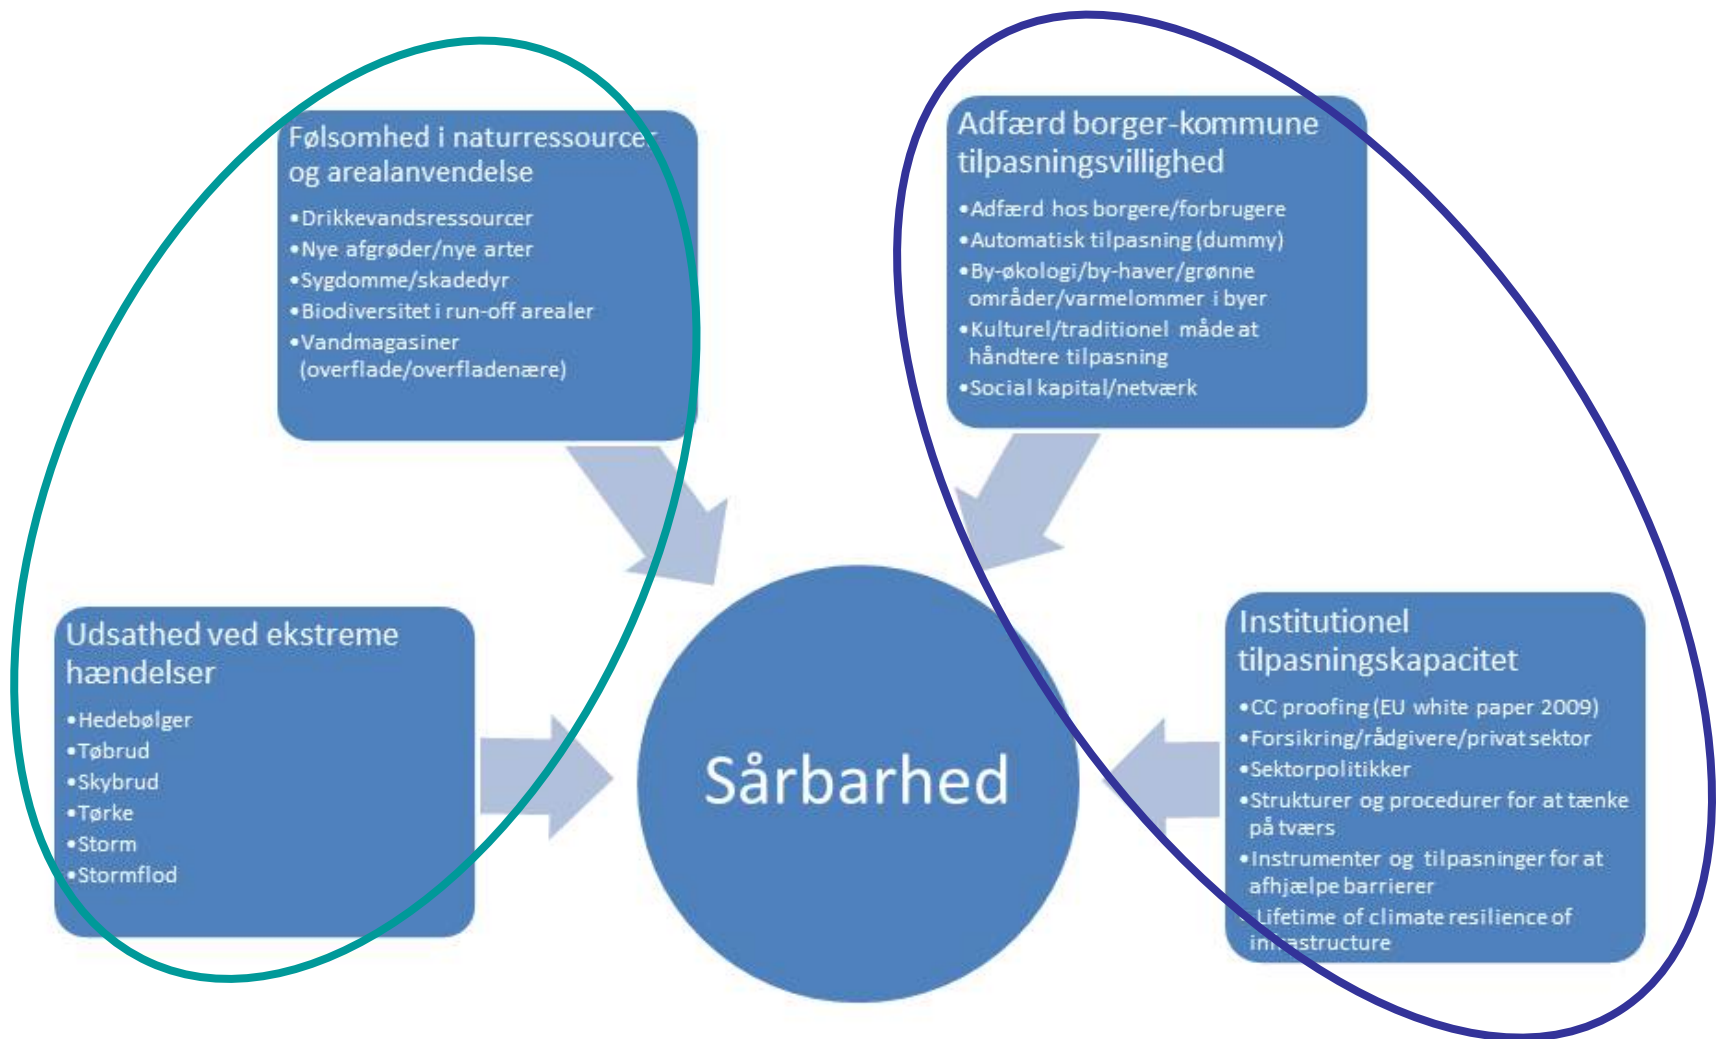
Følsomhed i naturressourcer og arealanvendelse

•Drikkevandsressourcer
•Nye afgrøder/nye arter
•Sygdomme/skadedyr
•Biodiversitet i run-off arealer
•Vandmagasiner (overflade/overfladenære)

Adfærd borger-kommune tilpasningsvillighed

•Adfærd hos borgere/forbrugere
•Automatisk tilpasning (dummy)
•By-økologi/by-haver/grønne områder/varmelommer i byer
•Kulturel/traditionel måde at håndtere tilpasning
•Social kapital/netværk

Udsathed ved ekstreme hændelser

•Hedebølger
•Tøbrud
•Skybrud
•Tørke
•Storm
•Stormflod

Sårbarhed

Institutionel tilpasningskapacitet

•CC proofing (EU white paper 2009)
•Forsikring/rådgivere/privat sektor
•Sektorpolitikker
•Strukturer og procedurer for at tænke på tværs
•Instrumenter og tilpasninger for at afhjælpe barrierer
•Lifetime of climate resilience of infrastructure